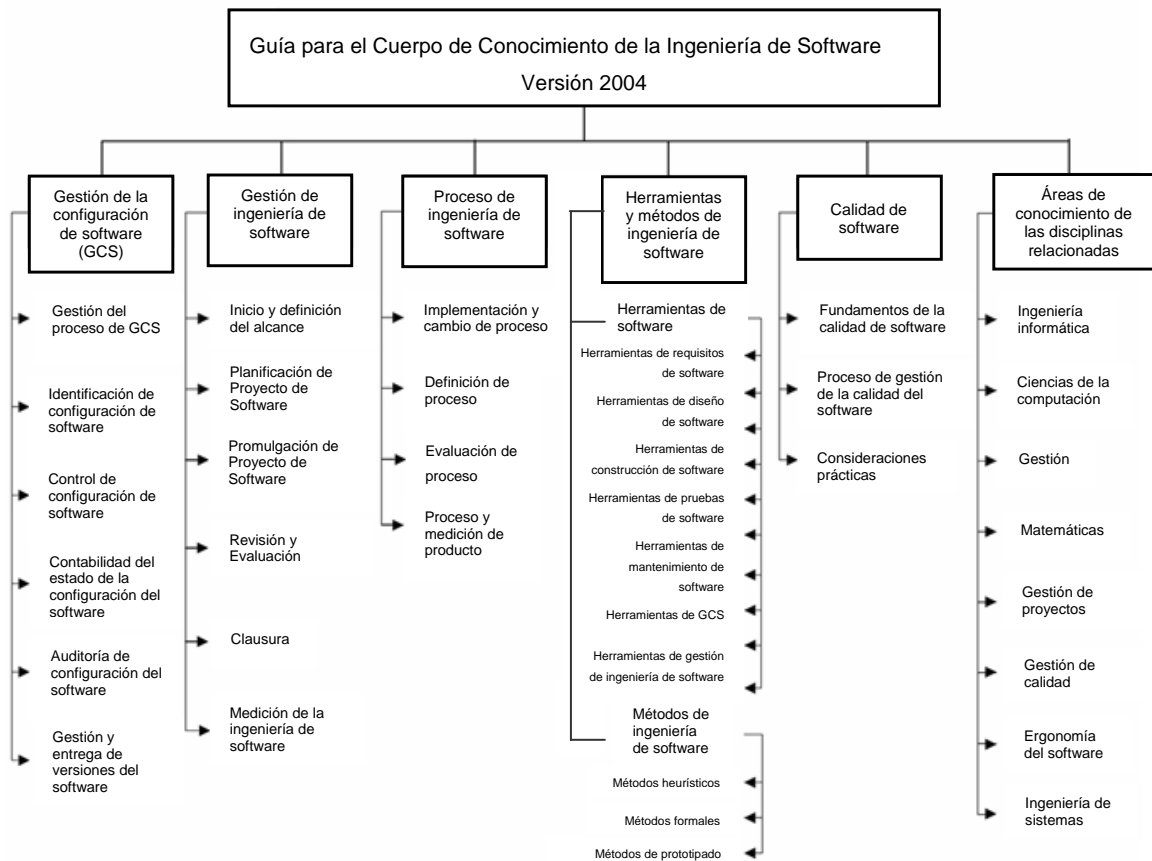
Guía para el Cuerpo de Conocimiento de la Ingeniería de Software
Versión 2004

Gestión de la configuración de software (GCS)

Gestión del proceso de GCS

Identificación de configuración de software

Control de configuración de software

Contabilidad del estado de la configuración del software

Auditoría de configuración del software

Gestión y entrega de versiones del software

Gestión de ingeniería de software

Inicio y definición del alcance

Planificación de Proyecto de Software

Promulgación de Proyecto de Software

Revisión y Evaluación

Clausura

Medición de la ingeniería de software

Proceso de ingeniería de software

Implementación y cambio de proceso

Definición de proceso

Evaluación de proceso

Proceso y medición de producto

Herramientas y métodos de ingeniería de software

Herramientas de software

Herramientas de requisitos de software

Herramientas de diseño de software

Herramientas de construcción de software

Herramientas de pruebas de software

Herramientas de mantenimiento de software

Herramientas de GCS

Herramientas de gestión de ingeniería de software

Métodos de ingeniería de software

Métodos heurísticos

Métodos formales

Métodos de prototipado

Calidad de software

Fundamentos de la calidad de software

Proceso de gestión de la calidad del software

Consideraciones prácticas

Áreas de conocimiento de las disciplinas relacionadas

Ingeniería informática

Ciencias de la computación

Gestión

Matemáticas

Gestión de proyectos

Gestión de calidad

Ergonomía del software

Ingeniería de sistemas